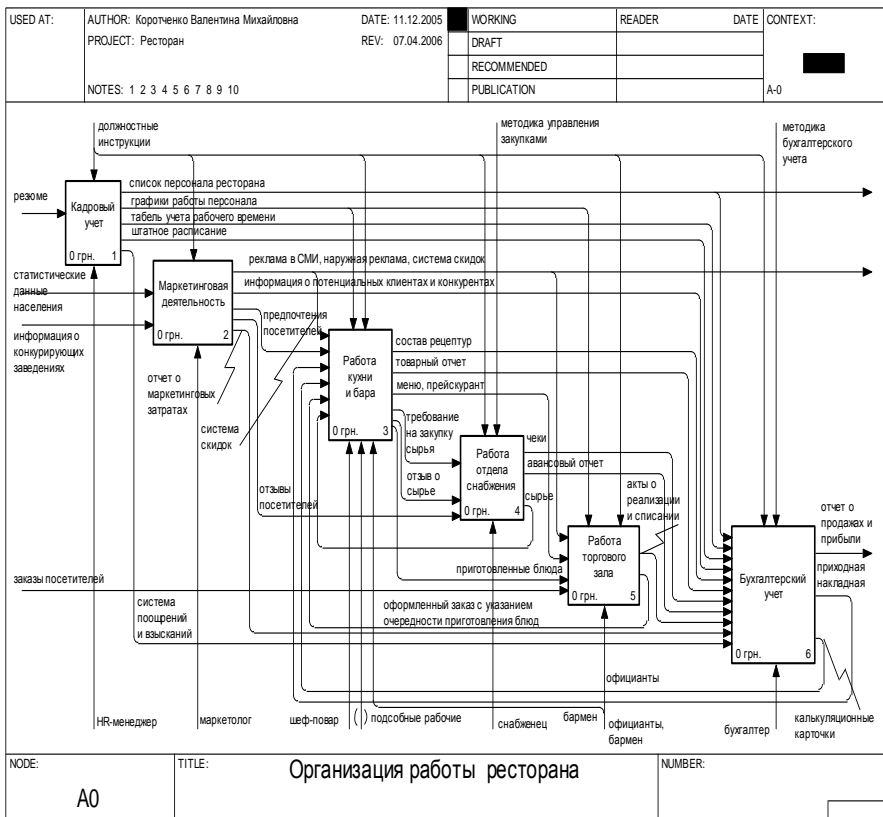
| USED AT: | AUTHOR: Коротченко Валентина Михайловна | DATE: 11.12.2005 | | WORKING | READER | DATE | CONTEXT: |
|---|---|---|---|---|---|---|---|
| | PROJECT: Ресторан | REV: 07.04.2006 | | DRAFT | | | |
| | | | | RECOMMENDED | | | |
| | NOTES: 1 2 3 4 5 6 7 8 9 10 | | | PUBLICATION | | | A-0 |

должностные инструкции

методика управления закупками

методика бухгалтерского учета

резюме

Кадровый учет

0 грн. 1

список персонала ресторана

графики работы персонала

табель учета рабочего времени

штатное расписание

реклама в СМИ, наружная реклама, система скидок

информация о потенциальных клиентах и конкурентах

статистические данные населения

Маркетинговая деятельность

0 грн. 2

информация о конкурирующих заведениях

предпочтения посетителей

Работа кухни и бара

0 грн. 3

состав рецептур

товарный отчет

меню, прейскурант

отчет о маркетинговых затратах

система скидок

требование на закупку сырья

чеки

авансовый отчет

Работа отдела снабжения

0 грн. 4

отзыв о сырье

сырье

акты о реализации и списании

отзывы посетителей

Работа торгового зала

0 грн. 5

приготовленные блюда

отчет о продажах и прибыли

приходная накладная

Бухгалтерский учет

0 грн. 6

заказы посетителей

система поощрений и взысканий

оформленный заказ с указанием очередности приготовления блюд

официанты

HR-менеджер

маркетолог

шеф-повар

подсобные рабочие

снабженец

бармен

официанты, бармен

бухгалтер

калькуляционные карточки

NODE: A0

TITLE: Организация работы ресторана

NUMBER: